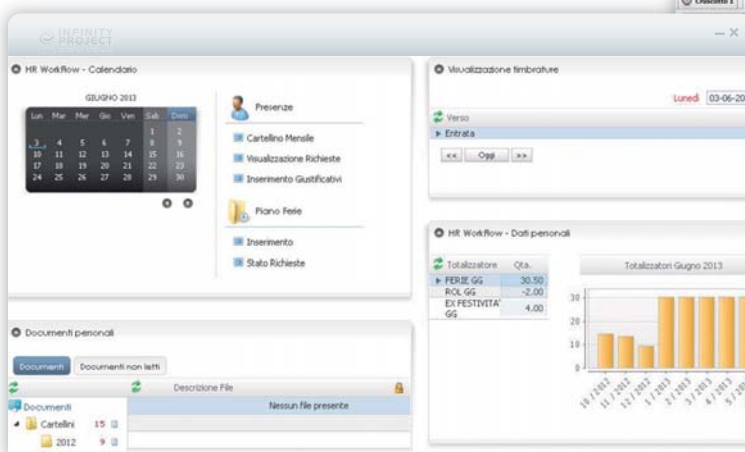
Disconnetti

INFINITY PROJECT

— ×

HR Workflow - Calendario

GIUGNO 2013

| Lun | Mar | Mer | Gio | Ven | Sab | Dom |
|---|---|---|---|---|---|---|
| | | | | | 1 | 2 |
| 3 | 4 | 5 | 6 | 7 | 8 | 9 |
| 10 | 11 | 12 | 13 | 14 | 15 | 16 |
| 17 | 18 | 19 | 20 | 21 | 22 | 23 |
| 24 | 25 | 26 | 27 | 28 | 29 | 30 |

Presenze

Cartellino Mensile

Visualizzazione Richieste

Inserimento Giustificativi

Piano Ferie

Inserimento

Stato Richieste

Visualizzazione timbrature

Lunedì 03-06-20

Verso

Entrata

<< Oggi >>

HR Workflow - Dati personali

| Totalizzatore | Qta. |
|---|---|
| FERIE GG | 30.50 |
| ROL GG | -2.00 |
| EX FESTIVITA' GG | 4.00 |

Totalizzatori Giugno 2013

30
20
10
0

10/2012 11/2012 12/2012 1/2013 2/2013 3/2013 4/2013 5/20

Documenti personali

Documenti Documenti non letti

Descrizione File

Documenti

Nessun file presente

Cartellini 15

2012 9